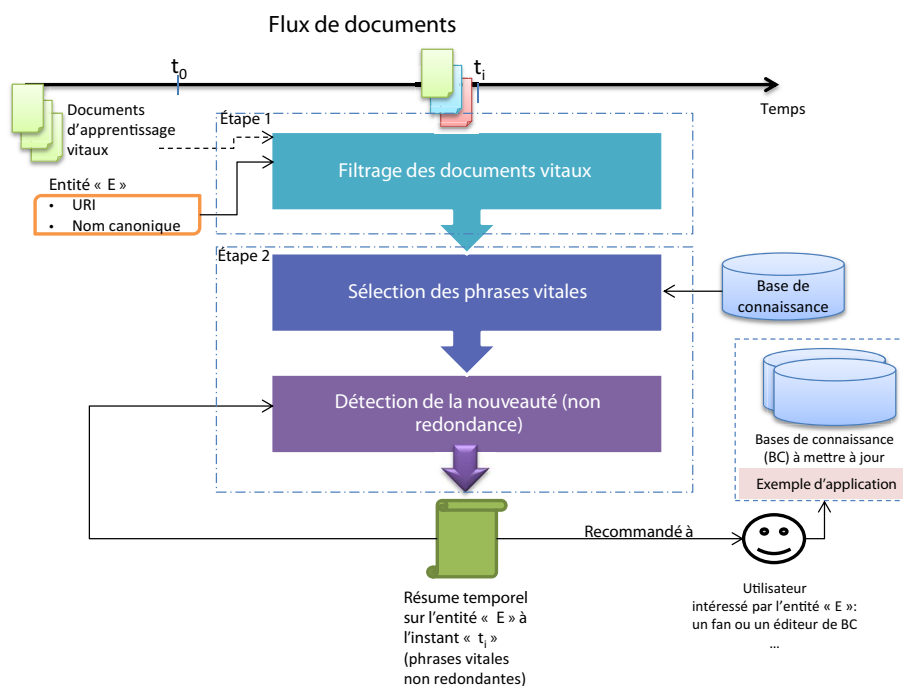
Flux de documents

$t_0$

$t_i$

Temps

Documents d'apprentissage vitaux

Étape 1

Filtrage des documents vitaux

Entité « E »
• URI
• Nom canonique

Étape 2

Sélection des phrases vitales

Base de connaissance

Détection de la nouveauté (non redondance)

Bases de connaissance (BC) à mettre à jour

Exemple d'application

Recommandé à

Résumé temporel sur l'entité « E » à l'instant « $t_i$ » (phrases vitales non redondantes)

Utilisateur intéressé par l'entité « E »: un fan ou un éditeur de BC
...